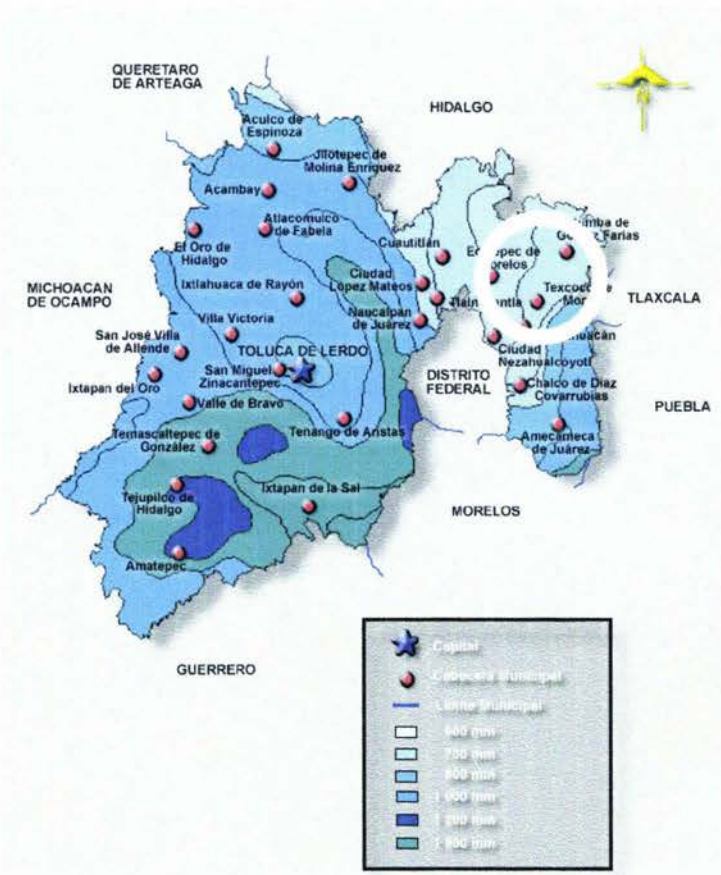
QUERETARO DE ARTEAGA

HIDALGO

Aculco de Espinoza

Jilotepec de Molina Enríquez

Acambay

Atlacomulco de Fabela

El Oro de Hidalgo

Cuautitlán

Ecatepec de Morelos

Zumpango de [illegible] Farías

MICHOACAN DE OCAMPO

Ixtlahuaca de Rayón

Ciudad López Mateos

Tlalnepantla

Texcoco de Mora

TLAXCALA

Villa Victoria

Naucalpan de Juárez

San José Villa de Allende

TOLUCA DE LERDO

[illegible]huacán

San Miguel Zinacantepec

DISTRITO FEDERAL

Ciudad Nezahualcoyotl

Ixtapan del Oro

Valle de Bravo

Chalco de Díaz Covarrubias

PUEBLA

Temascaltepec de González

Tenango de Arista

Amecameca de Juárez

Tejupilco de Hidalgo

Ixtapan de la Sal

MORELOS

Amatepec

GUERRERO

Capital

Cabecera Municipal

Límite Municipal

600 mm

750 mm

800 mm

1 000 mm

1 200 mm

1 500 mm